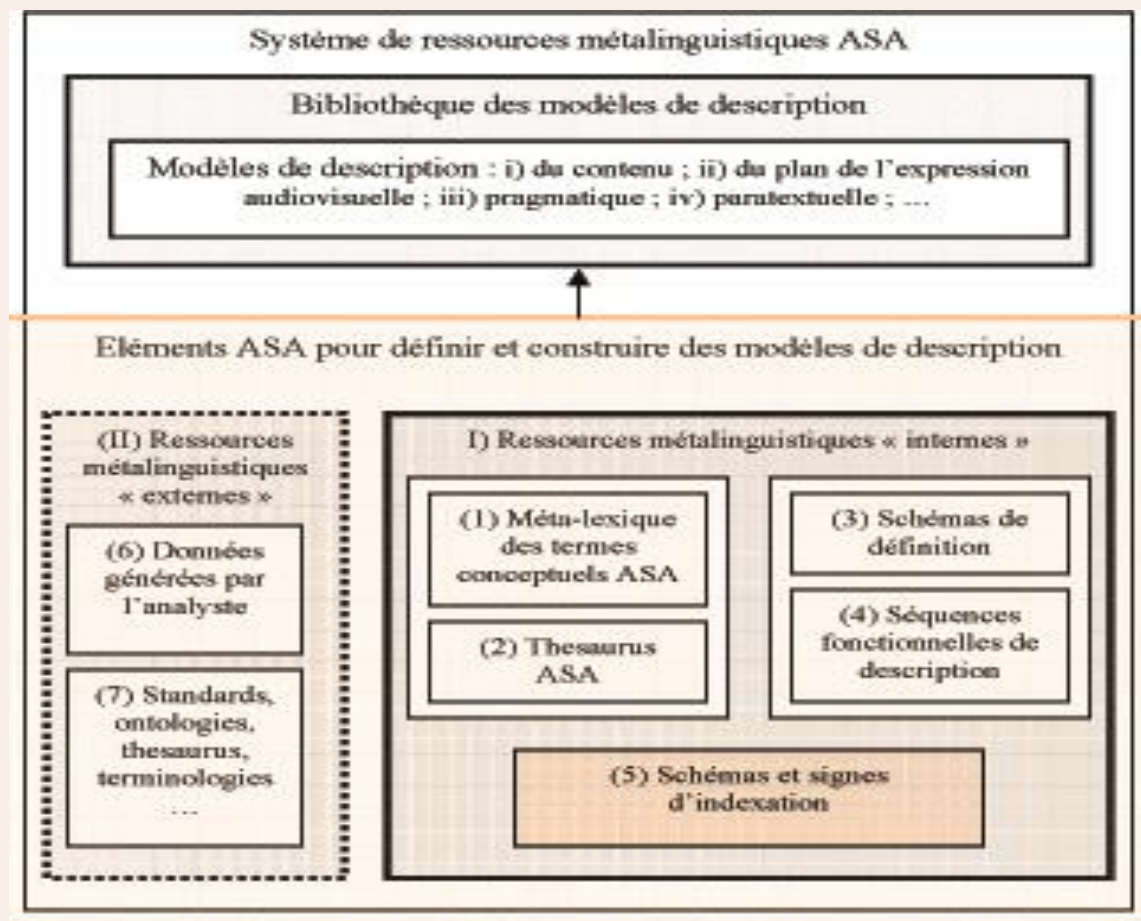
Système de ressources métalinguistiques ASA

Bibliothèque des modèles de description

Modèles de description : i) du contenu ; ii) du plan de l'expression audiovisuelle ; iii) pragmatique ; iv) paratextuelle ; ...

Eléments ASA pour définir et construire des modèles de description

(II) Ressources métalinguistiques « externes »

(6) Données générées par l'analyste

(7) Standards, ontologies, thesaurus, terminologies ...

I) Ressources métalinguistiques « internes »

(1) Méta-lexique des termes conceptuels ASA

(2) Thesaurus ASA

(3) Schémas de définition

(4) Séquences fonctionnelles de description

(5) Schémas et signes d'indexation